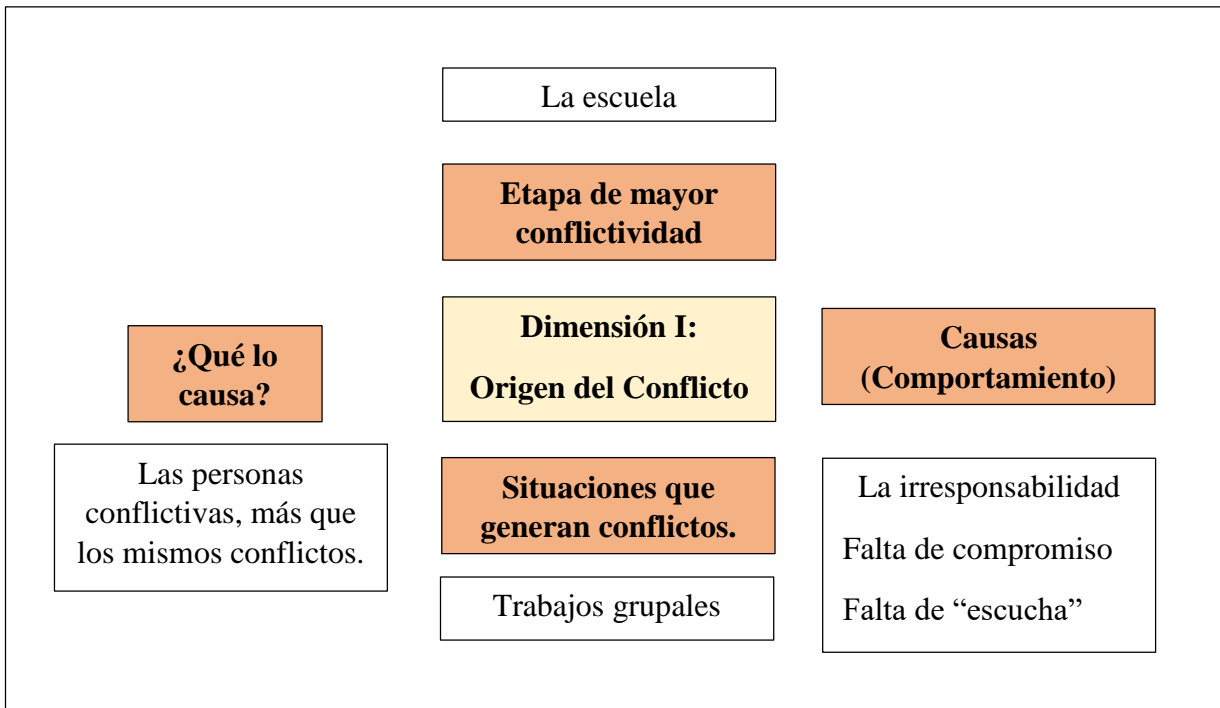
La escuela

Etapa de mayor conflictividad

¿Qué lo causa?

Dimensión I:

Origen del Conflicto

Causas (Comportamiento)

Las personas conflictivas, más que los mismos conflictos.

Situaciones que generan conflictos.

Trabajos grupales

La irresponsabilidad

Falta de compromiso

Falta de "escucha"